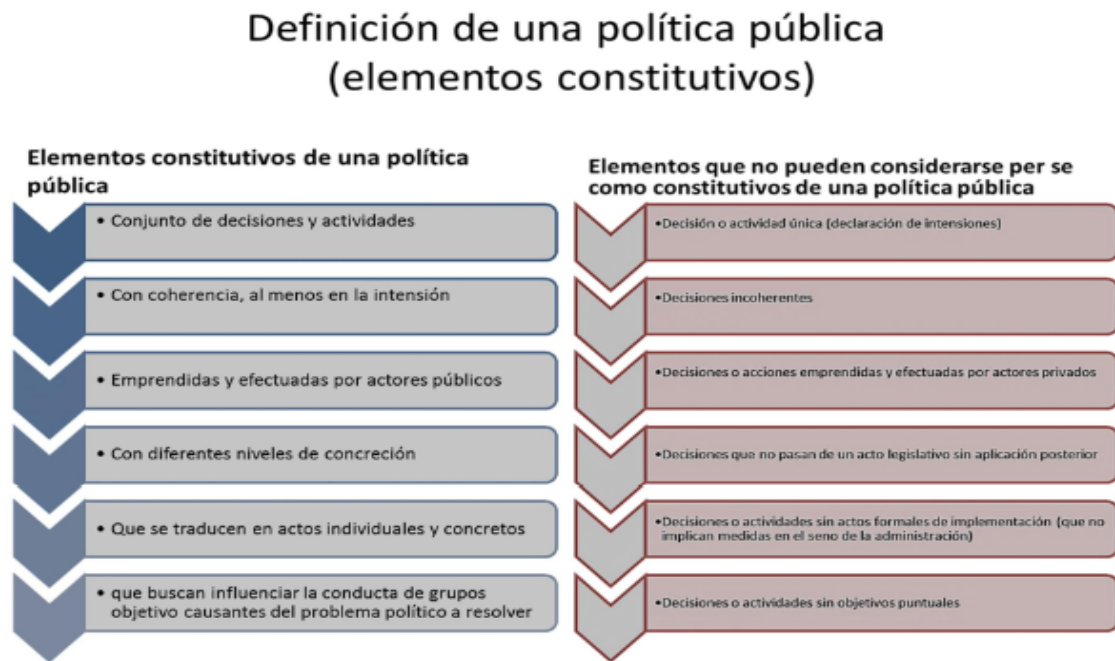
Definición de una política pública
(elementos constitutivos)

Elementos constitutivos de una política pública

• Conjunto de decisiones y actividades

• Con coherencia, al menos en la intensión

• Emprendidas y efectuadas por actores públicos

• Con diferentes niveles de concreción

• Que se traducen en actos individuales y concretos

• que buscan influenciar la conducta de grupos objetivo causantes del problema político a resolver

Elementos que no pueden considerarse per se como constitutivos de una política pública

•Decisión o actividad única (declaración de intensiones)

•Decisiones incoherentes

•Decisiones o acciones emprendidas y efectuadas por actores privados

•Decisiones que no pasan de un acto legislativo sin aplicación posterior

•Decisiones o actividades sin actos formales de implementación (que no implican medidas en el seno de la administración)

•Decisiones o actividades sin objetivos puntuales